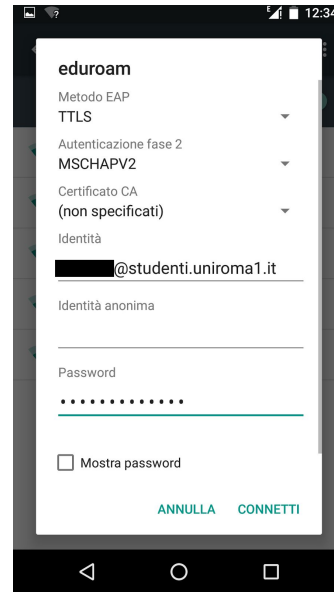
12:34

eduroam

Metodo EAP
TTLS

Autenticazione fase 2
MSCHAPV2

Certificato CA
(non specificati)

Identità
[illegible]@studenti.uniroma1.it

Identità anonima

Password
•••••••••••••

Mostra password

ANNULLA CONNETTI